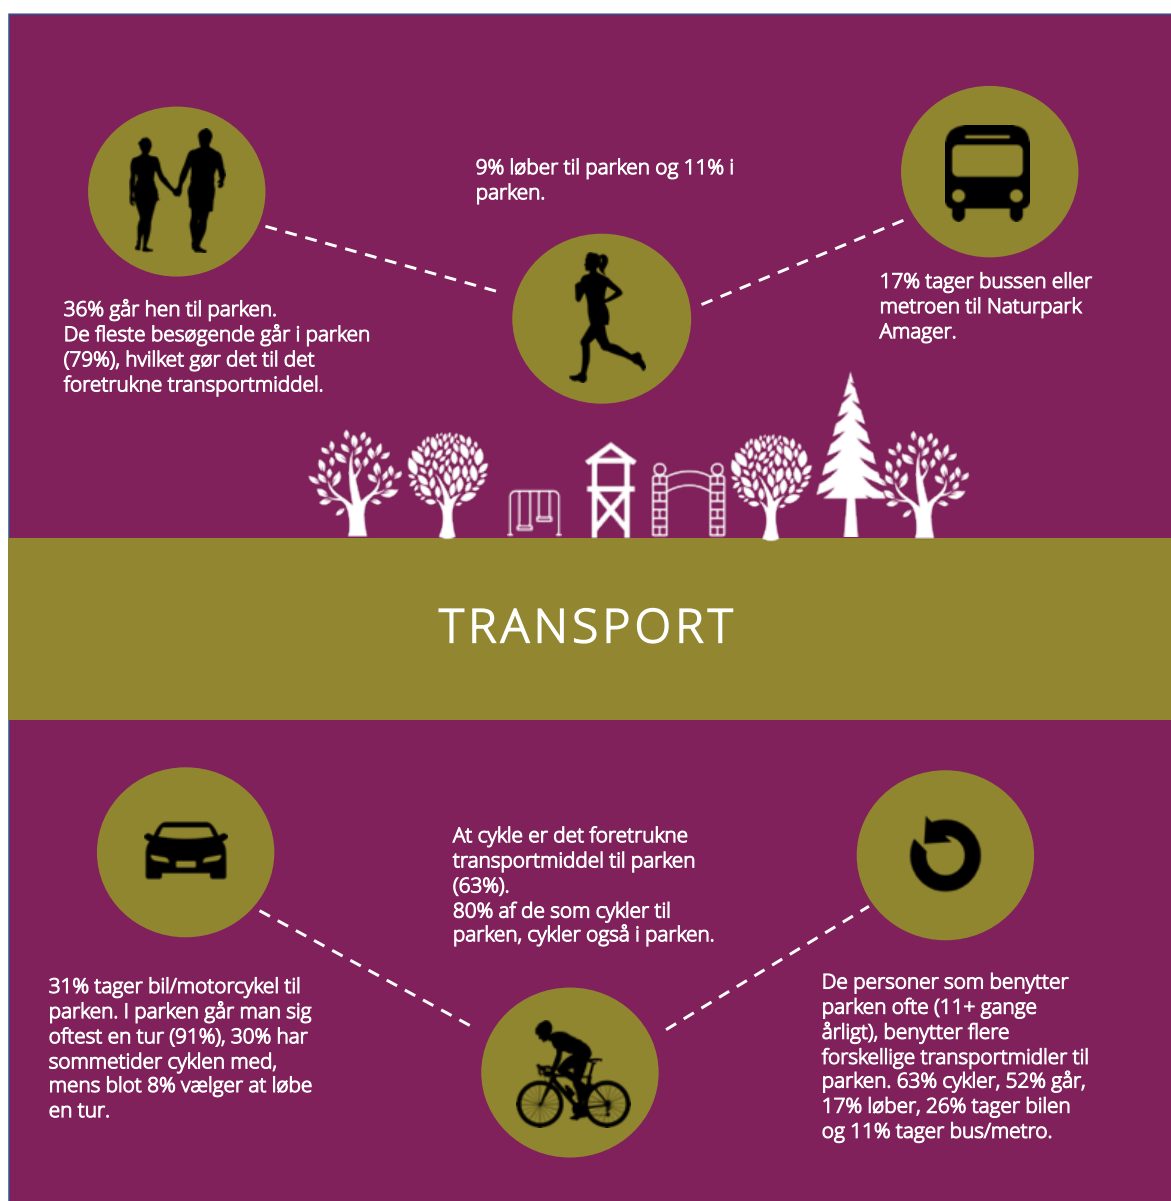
9% løber til parken og 11% i parken.

36% går hen til parken.
De fleste besøgende går i parken (79%), hvilket gør det til det foretrukne transportmiddel.

17% tager bussen eller metroen til Naturpark Amager.

TRANSPORT

At cykle er det foretrukne transportmiddel til parken (63%).
80% af de som cykler til parken, cykler også i parken.

31% tager bil/motorcykel til parken. I parken går man sig oftest en tur (91%), 30% har sommetider cyklen med, mens blot 8% vælger at løbe en tur.

De personer som benytter parken ofte (11+ gange årligt), benytter flere forskellige transportmidler til parken. 63% cykler, 52% går, 17% løber, 26% tager bilen og 11% tager bus/metro.